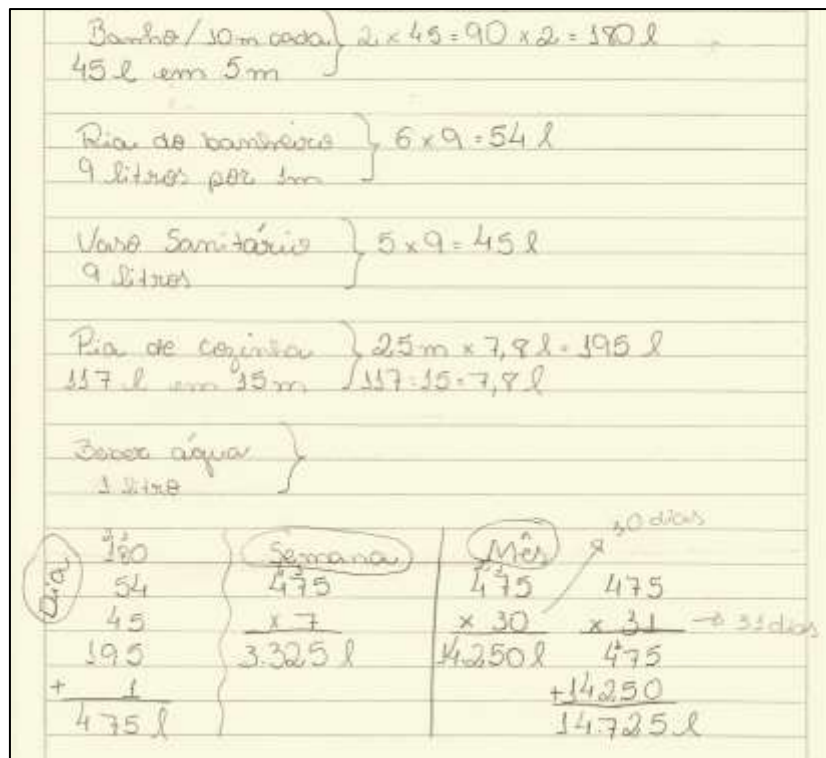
Banho / 10 m cada
45 l em 5 m
$2 \times 45 = 90 \times 2 = 180$ l

Pia do banheiro
9 litros por 1m
$6 \times 9 = 54$ l

Vaso Sanitário
9 litros
$5 \times 9 = 45$ l

Pia de cozinha
117 l em 15 m
$25 m \times 7,8 l = 195$ l
$117 : 15 = 7,8$ l

Beber água
1 litro

Dia
180
54
45
195
+ 1
475 l

Semana
475
x 7
3.325 l

Mês
475
x 30
14250 l

30 dias

475
x 31
475
+14250
14725 l

31 dias